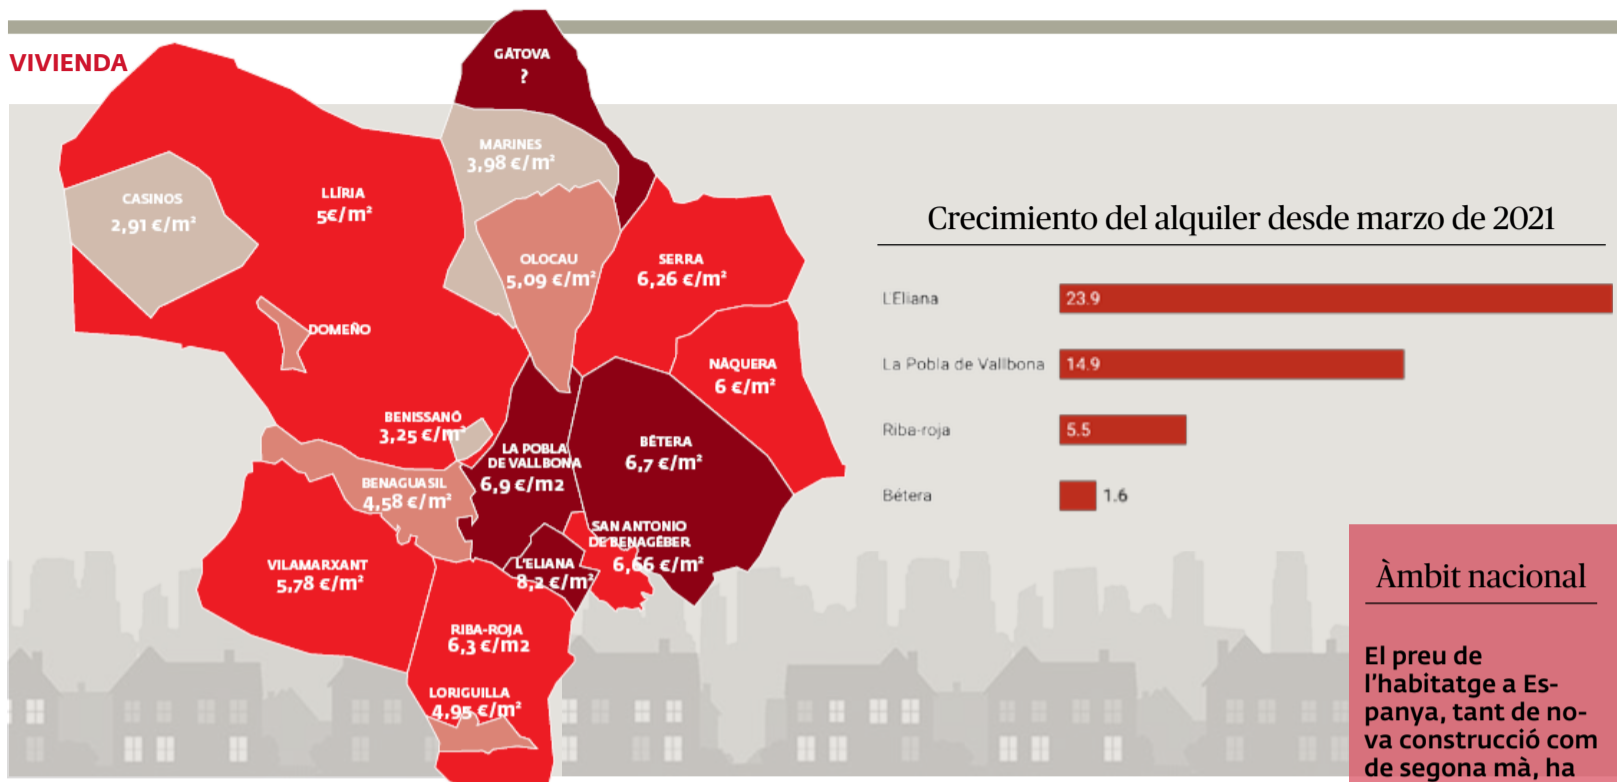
VIVIENDA

GÁTOVA
?

MARINES
3,98 €/m²

CASINOS
2,91 €/m²

LLÍRIA
5€/m²

OLOCAU
5,09 €/m²

SERRA
6,26 €/m²

DOMEÑO

NÀQUERA
6 €/m²

BENISSANÓ
3,25 €/m²

LA POBLA DE VALLBONA
6,9 €/m2

BÉTERA
6,7 €/m²

BENAGUASIL
4,58 €/m²

SAN ANTONIO DE BENAGÉBER
6,66 €/m²

L'ELIANA
8,2 €/m²

VILAMARXANT
5,78 €/m²

RIBA-ROJA
6,3 €/m2

LORIGUILLA
4,95 €/m²

Crecimiento del alquiler desde marzo de 2021

| | |
|---|---|
| L'Eliana | 23.9 |
| La Pobla de Vallbona | 14.9 |
| Riba-roja | 5.5 |
| Bétera | 1.6 |

Àmbit nacional

El preu de l'habitatge a Espanya, tant de nova construcció com de segona mà, ha